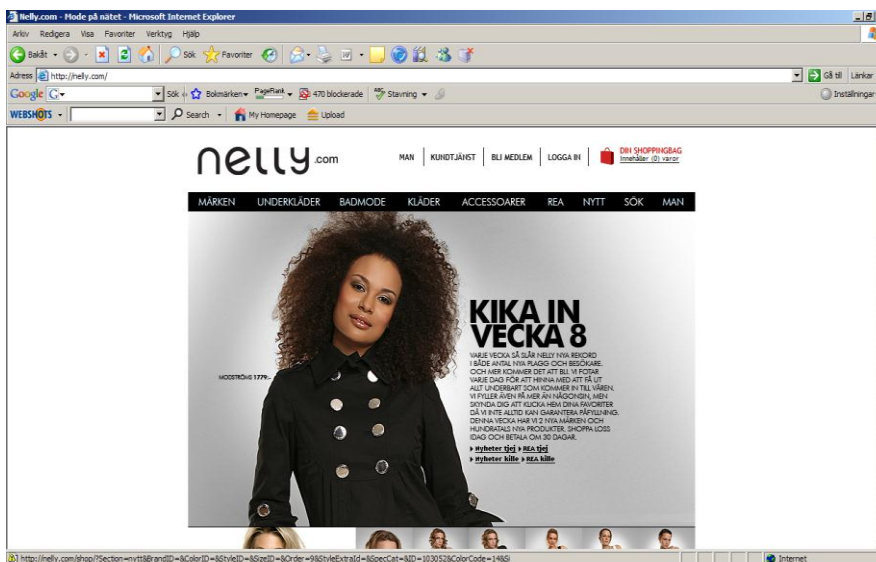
Nelly.com - Mode på nätet - Microsoft Internet Explorer

Arkiv Redigera Visa Favoriter Verktyg Hjälp

Bakåt Sök Favoriter

Adress http://nelly.com/

Gå till Länkar

Google G Sök Bokmärken PageRank 470 blockerade Stavning Inställningar

WEBSHOTS Search My Homepage Upload

nelly.com

MAN | KUNDTJÄNST | BLI MEDLEM | LOGGA IN | DIN SHOPPINGBAG Innehåller (0) varor

MÄRKEN UNDERKLÄDER BADMODE KLÄDER ACCESSOARER REA NYTT SÖK MAN

MODSTRÖM 1779:-

KIKA IN VECKA 8

VARJE VECKA SÅ SLÅR NELLY NYA REKORD I BÅDE ANTAL NYA PLAGG OCH BESÖKARE. OCH MER KOMMER DET ATT BLI. VI FOTAR VARJE DAG FÖR ATT HINNA MED ATT FÅ UT ALLT UNDERBART SOM KOMMER IN TILL VÅREN. VI FYLLER ÄVEN PÅ MER ÄN NÅGONSIN, MEN SKYNDA DIG ATT KLICKA HEM DINA FAVORITER DÅ VI INTE ALLTID KAN GARANTERA PÅFYLLNING. DENNA VECKA HAR VI 2 NYA MÄRKEN OCH HUNDRATALS NYA PRODUKTER. SHOPPA LOSS IDAG OCH BETALA OM 30 DAGAR.

Nyheter tjej REA tjej
Nyheter kille REA kille

http://nelly.com/shop/?Section=nytt&BrandID=&ColorID=&StyleID=&SizeID=&Order=9&StyleExtraId=&SpecCat=&ID=103052&ColorCode=14&Si

Internet